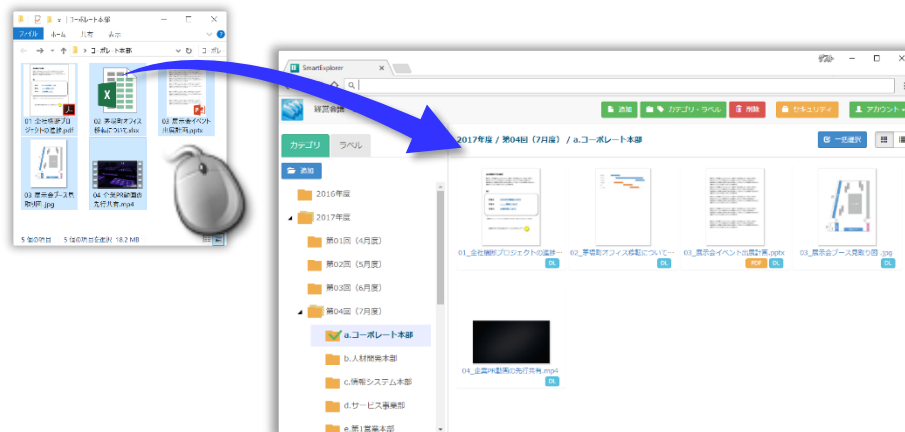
| コーポレート本部

ファイル ホーム 共有 表示

コーポレート本部

01_全社横断プロジェクトの進捗.pdf

02_事務所オフィス移転について.xlsx

03_展示会イベント出展計画.pptx

03_展示会ブース見取り図.jpg

04_企業内動画の先行共有.mp4

5 個の項目 5 個の項目を選択 18.2 MB

SmartExplorer

経営会議

追加 カテゴリ・ラベル 削除 セキュリティ アカウント

カテゴリ ラベル

追加

2016年度

2017年度

第01回（4月度）

第02回（5月度）

第03回（6月度）

第04回（7月度）

a.コーポレート本部

b.人材開発本部

c.情報システム本部

d.サービス事業部

e.第1営業本部

2017年度 / 第04回（7月度） / a.コーポレート本部

一括選択

01_全社横断プロジェクトの進捗...
DL

02_事務所オフィス移転について...
DL

03_展示会イベント出展計画.pptx
PDF DL

03_展示会ブース見取り図.jpg
DL

04_企業内動画の先行共有.mp4
DL